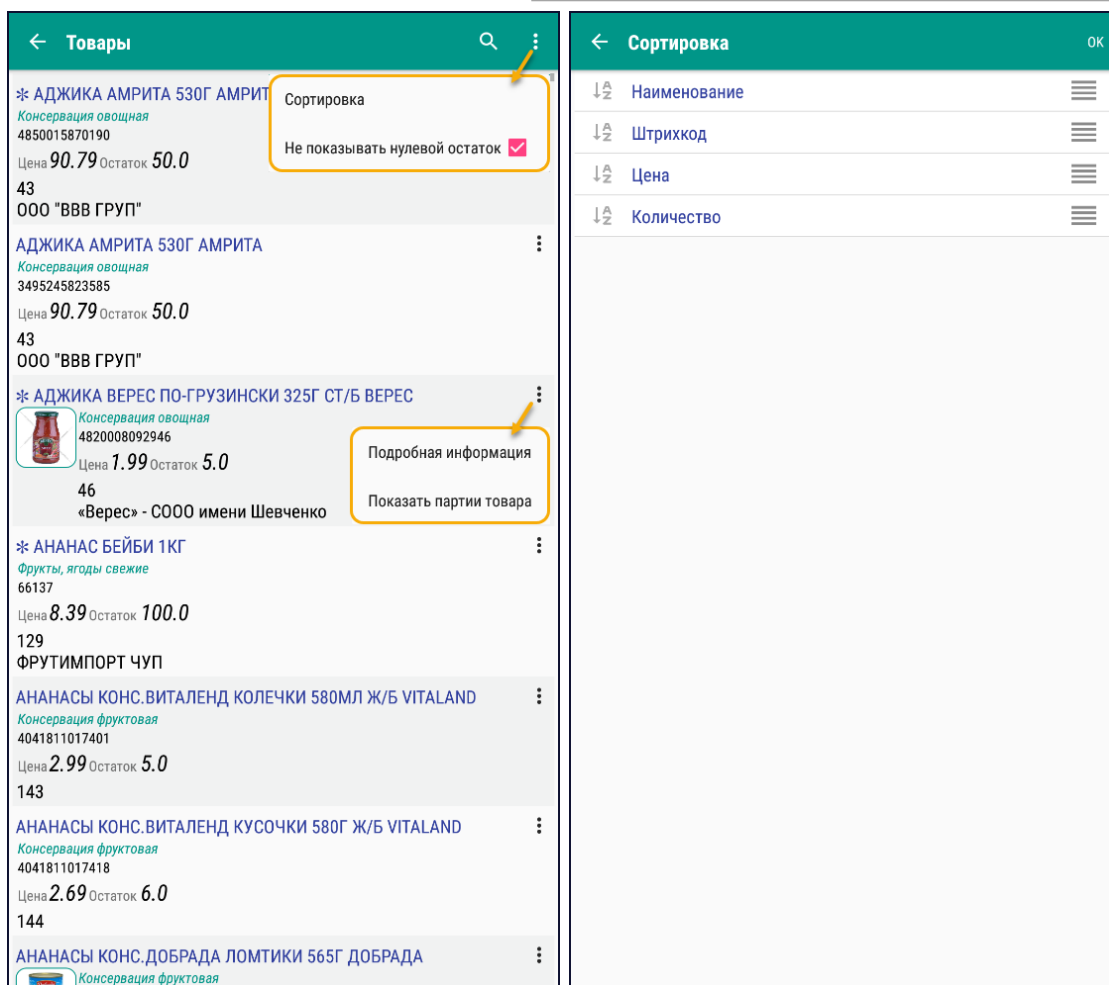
← Товары

Сортировка

Не показывать нулевой остаток

✻ АДЖИКА АМРИТА 530Г АМРИТ
Консервация овощная
4850015870190
Цена 90.79 Остаток 50.0
43
ООО "ВВВ ГРУП"

АДЖИКА АМРИТА 530Г АМРИТА
Консервация овощная
3495245823585
Цена 90.79 Остаток 50.0
43
ООО "ВВВ ГРУП"

✻ АДЖИКА ВЕРЕС ПО-ГРУЗИНСКИ 325Г СТ/Б ВЕРЕС
Консервация овощная
4820008092946
Цена 1.99 Остаток 5.0
46
«Верес» - СООО имени Шевченко

Подробная информация

Показать партии товара

✻ АНАНАС БЕЙБИ 1КГ
Фрукты, ягоды свежие
66137
Цена 8.39 Остаток 100.0
129
ФРУТИМПОРТ ЧУП

АНАНАСЫ КОНС.ВИТАЛЕНД КОЛЕЧКИ 580МЛ Ж/Б VITALAND
Консервация фруктовая
4041811017401
Цена 2.99 Остаток 5.0
143

АНАНАСЫ КОНС.ВИТАЛЕНД КУСОЧКИ 580Г Ж/Б VITALAND
Консервация фруктовая
4041811017418
Цена 2.69 Остаток 6.0
144

АНАНАСЫ КОНС.ДОБРАДА ЛОМТИКИ 565Г ДОБРАДА
Консервация фруктовая

← Сортировка OK

Наименование

Штрихкод

Цена

Количество